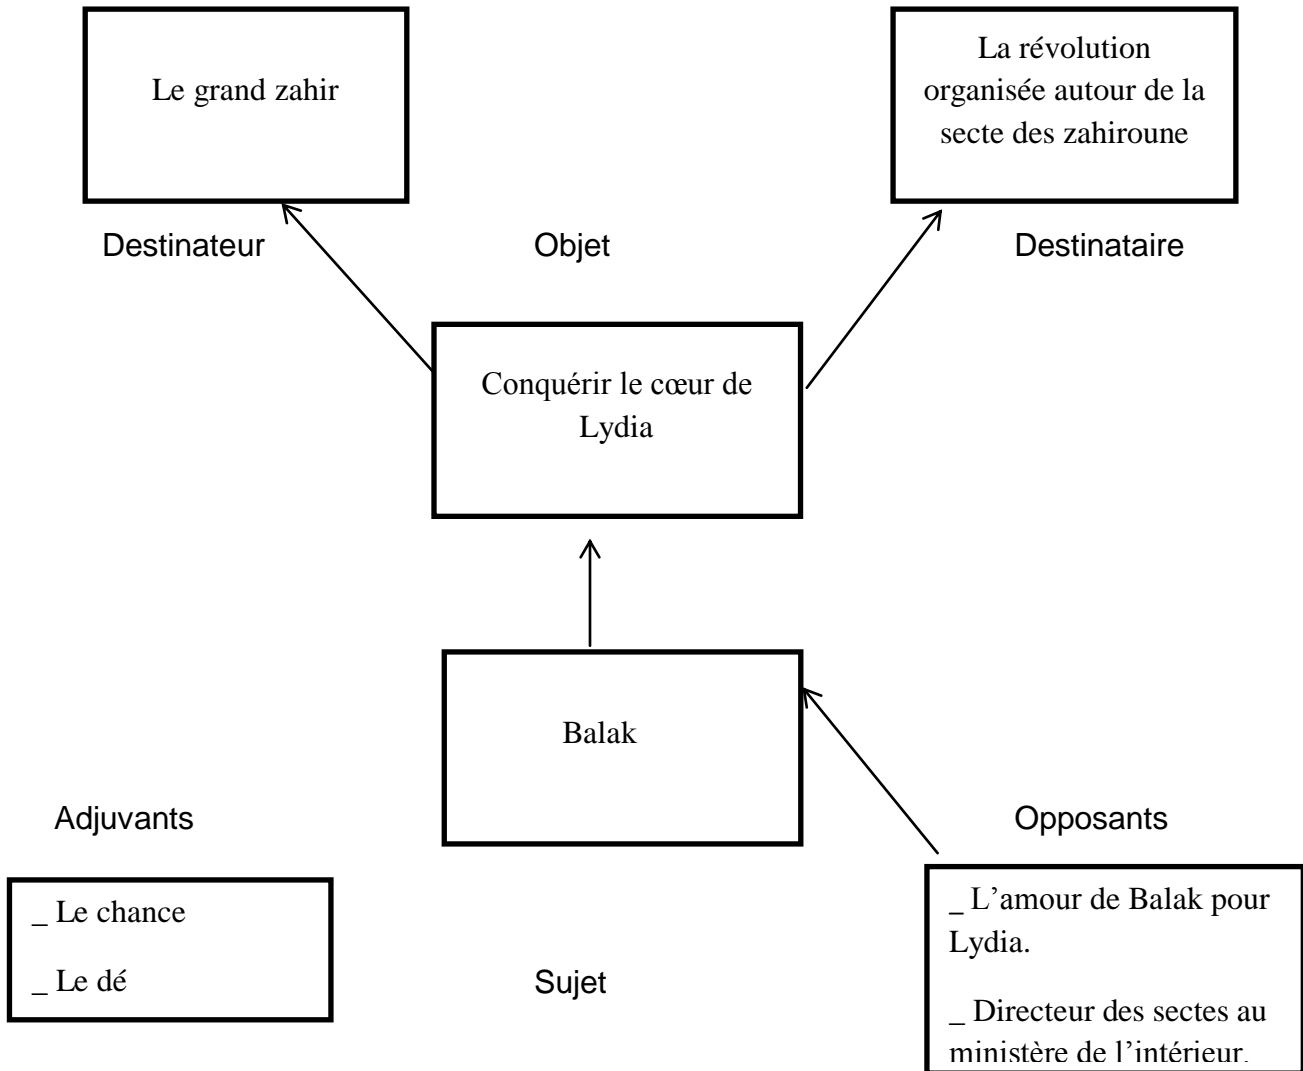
Le grand zahir

La révolution organisée autour de la secte des zahiroune

Destinateur

Objet

Destinataire

Conquérir le cœur de Lydia

Balak

Adjuvants

Opposants

_ Le chance

_ Le dé

Sujet

_ L'amour de Balak pour Lydia.

_ Directeur des sectes au ministère de l'intérieur.